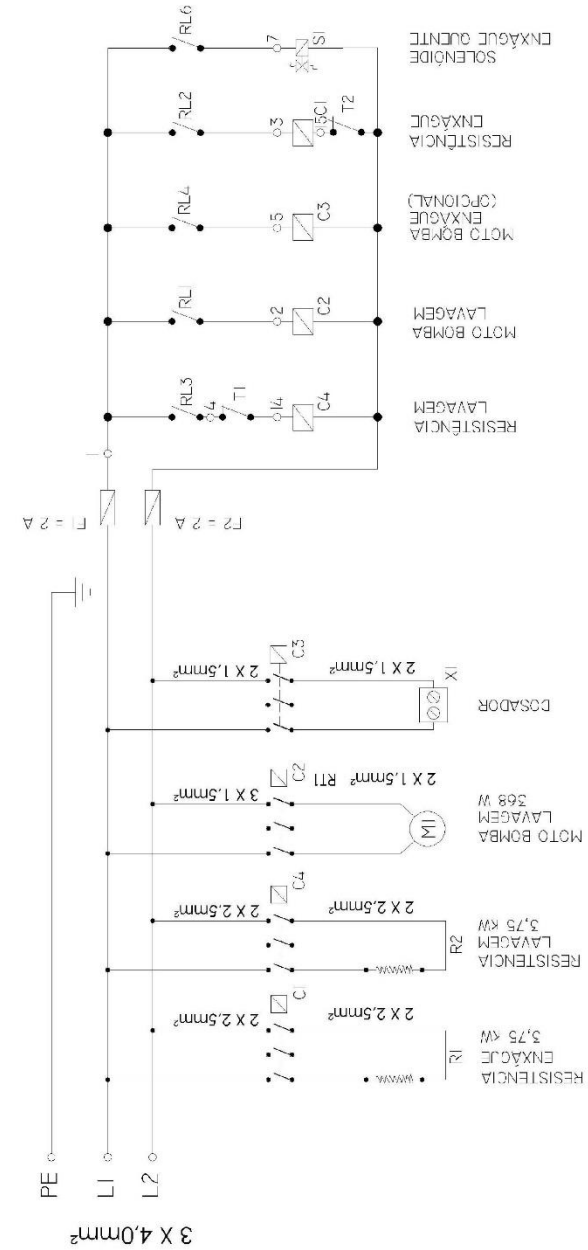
ENXÁGUE QUENTE
SOLENÓIDE
RL6
7
S1
RESISTÊNCIA
ENXÁGUE
RL2
3
5C1
T2
MOTO BOMBA
ENXÁGUE
(OPCIONAL)
RL4
5
C3
MOTO BOMBA
LAVAGEM
RL1
2
C2
RESISTÊNCIA
LAVAGEM
RL3
4
T1
14
C4
1
F1 = 2 A
F2 = 2 A
DOSADOR
X1
2 X 1,5mm²
2 X 1,5mm²
C3
MOTO BOMBA
LAVAGEM
368 W
M1
2 X 1,5mm² RT1
3 X 1,5mm²
C2
RESISTÊNCIA
LAVAGEM
3,75 KW
R2
2 X 2,5mm²
2 X 2,5mm²
C4
RESISTÊNCIA
ENXÁGUE
3,75 KW
R1
2 X 2,5mm²
2 X 2,5mm²
C1
PE
L1
L2
3 X 4,0mm²